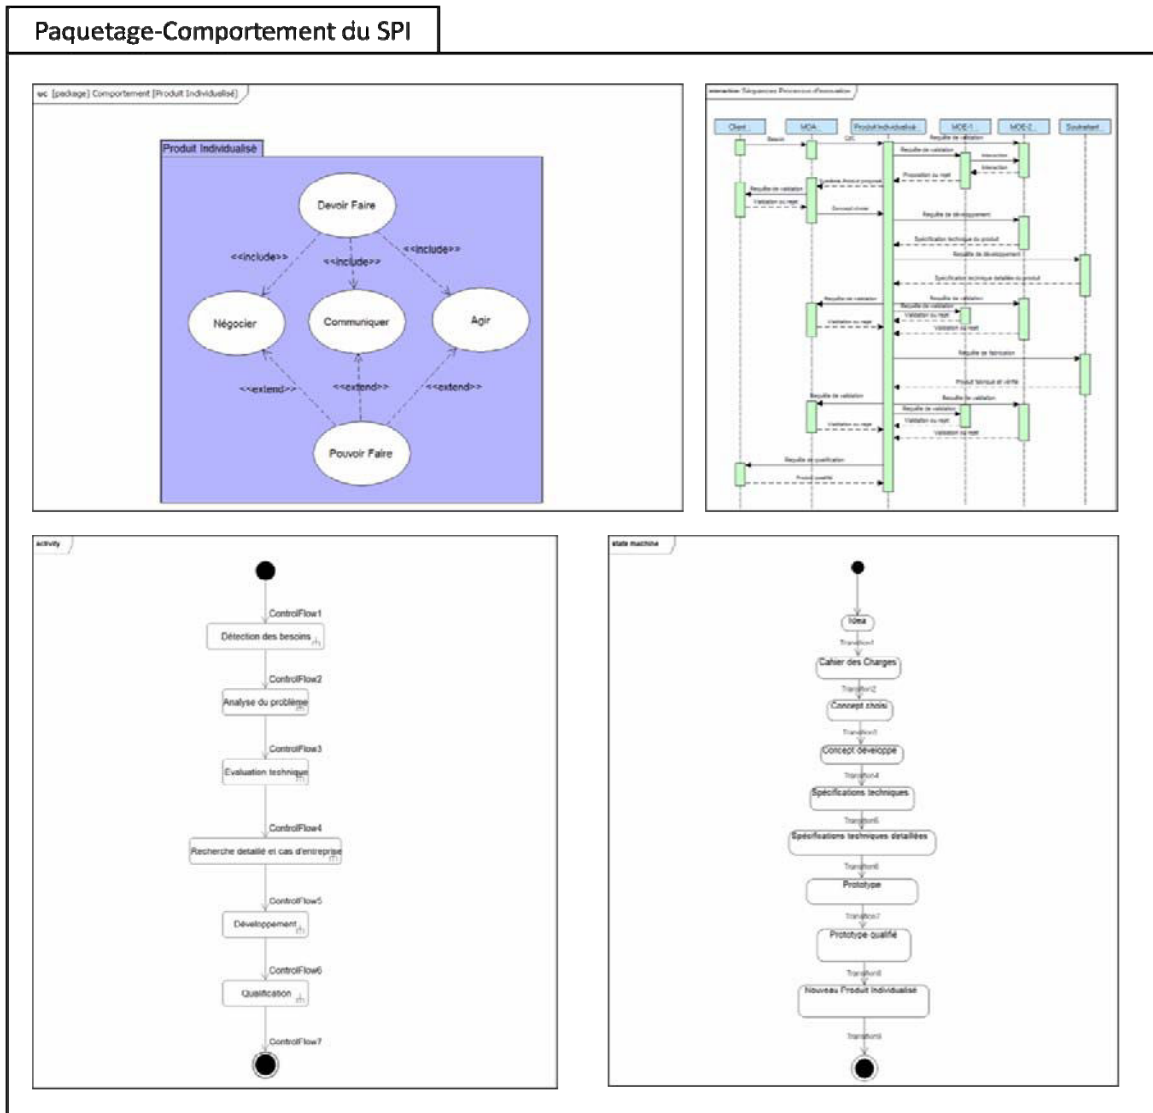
Paquetage-Comportement du SPI

uc [package] Comportement [Produit Individualisé]

Produit Individualisé

Devoir Faire

<<include>>

<<include>>

<<include>>

Négocier

Communiquer

Agir

<<extend>>

<<extend>>

<<extend>>

Pouvoir Faire

interaction Séquences Processus d'innovation

Client

MOA

Produit Individualisé

MOE-1

MOE-2

Soutraitant

Besoin

CdC

Requête de validation

Requête de validation

Interaction

Interaction

Proposition ou rejet

Requête de validation

Validation ou rejet

Concept choisi

Requête de développement

Spécification technique du produit

Requête de développement

Spécification technique détaillée du produit

Requête de validation

Requête de validation

Requête de validation

Validation ou rejet

Validation ou rejet

Validation ou rejet

Requête de fabrication

Produit fabriqué et vérifié

Requête de validation

Requête de validation

Requête de validation

Validation ou rejet

Validation ou rejet

Validation ou rejet

Requête de qualification

Produit qualifié

activity

ControlFlow1

Détection des besoins

ControlFlow2

Analyse du problème

ControlFlow3

Evaluation technique

ControlFlow4

Recherche detaillé et cas d'entreprise

ControlFlow5

Développement

ControlFlow6

Qualification

ControlFlow7

state machine

Idea

Transition1

Cahier des Charges

Transition2

Concept choisi

Transition3

Concept développé

Transition4

Spécifications techniques

Transition5

Spécifications techniques détaillées

Transition6

Prototype

Transition7

Prototype qualifié

Transition8

Nouveau Produit Individualisé

Transition9